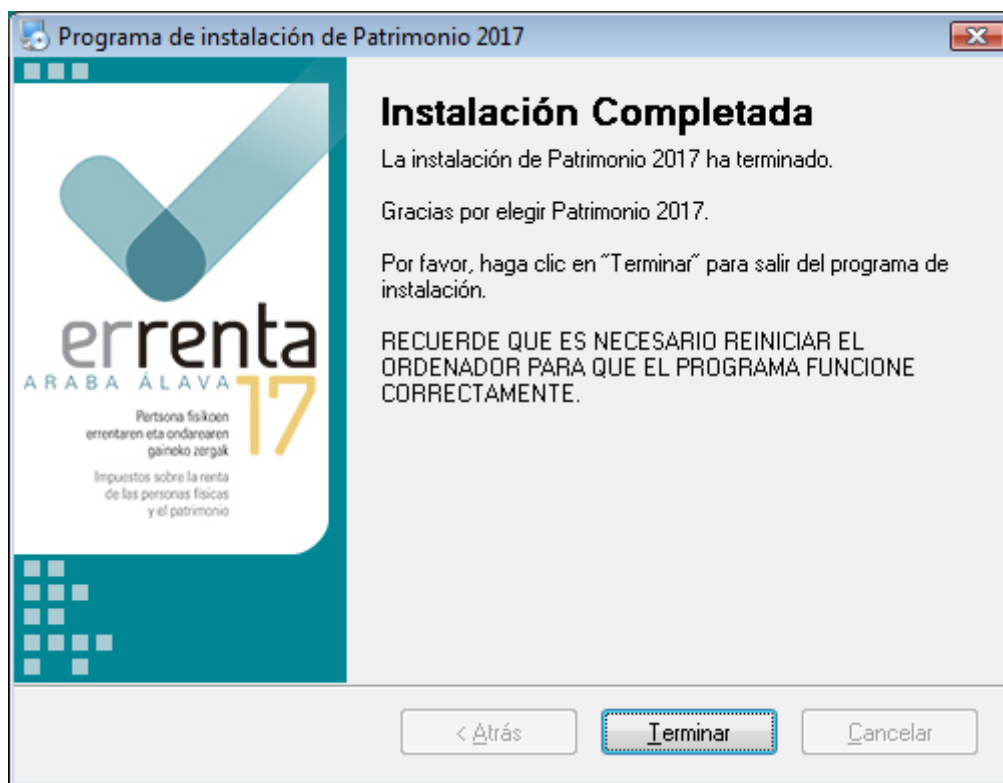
Programa de instalación de Patrimonio 2017

errenta
ARABA ÁLAVA
17
Pertsona fisikoen errentaren eta ondarearen gaineko zergak
Impuestos sobre la renta de las personas físicas y el patrimonio

Instalación Completada

La instalación de Patrimonio 2017 ha terminado.

Gracias por elegir Patrimonio 2017.

Por favor, haga clic en "Terminar" para salir del programa de instalación.

RECUERDE QUE ES NECESARIO REINICIAR EL ORDENADOR PARA QUE EL PROGRAMA FUNCIONE CORRECTAMENTE.

< Atrás
Terminar
Cancelar